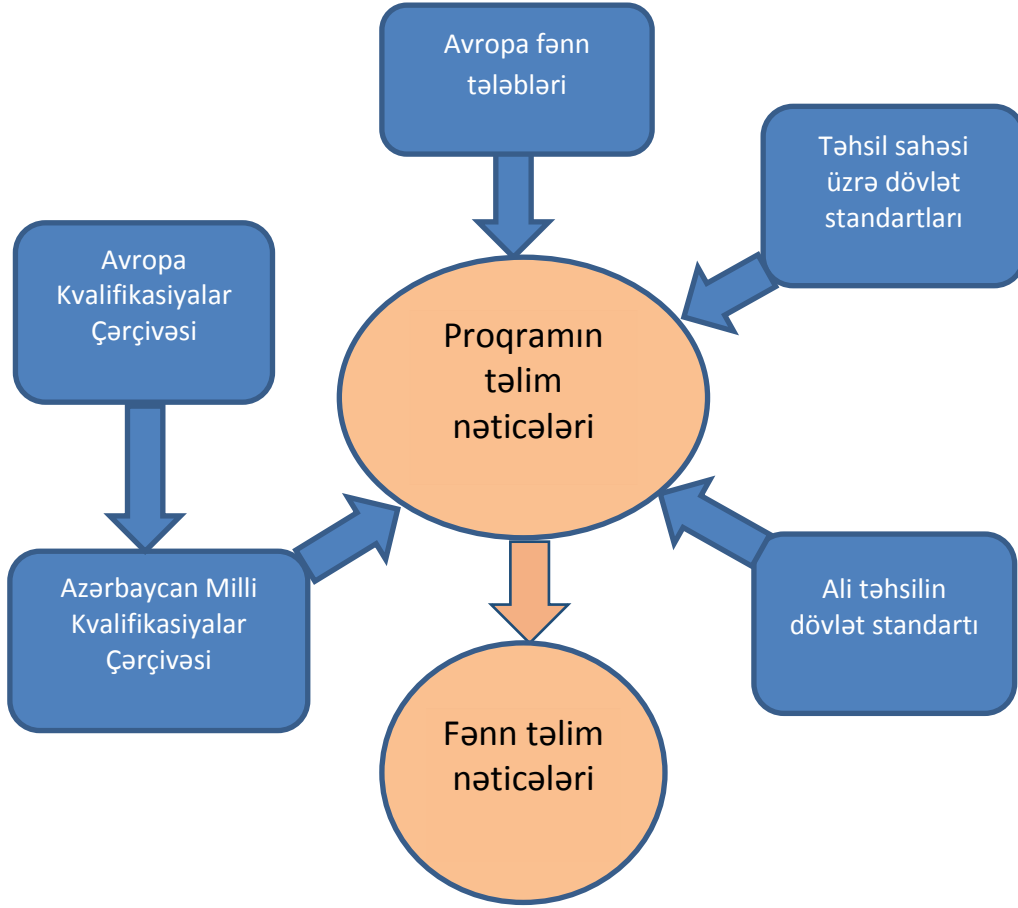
Avropa fənn tələbləri

Təhsil sahəsi üzrə dövlət standartları

Avropa Kvalifikasiyalar Çərçivəsi

Proqramın təlim nəticələri

Azərbaycan Milli Kvalifikasiyalar Çərçivəsi

Ali təhsilin dövlət standartı

Fənn təlim nəticələri